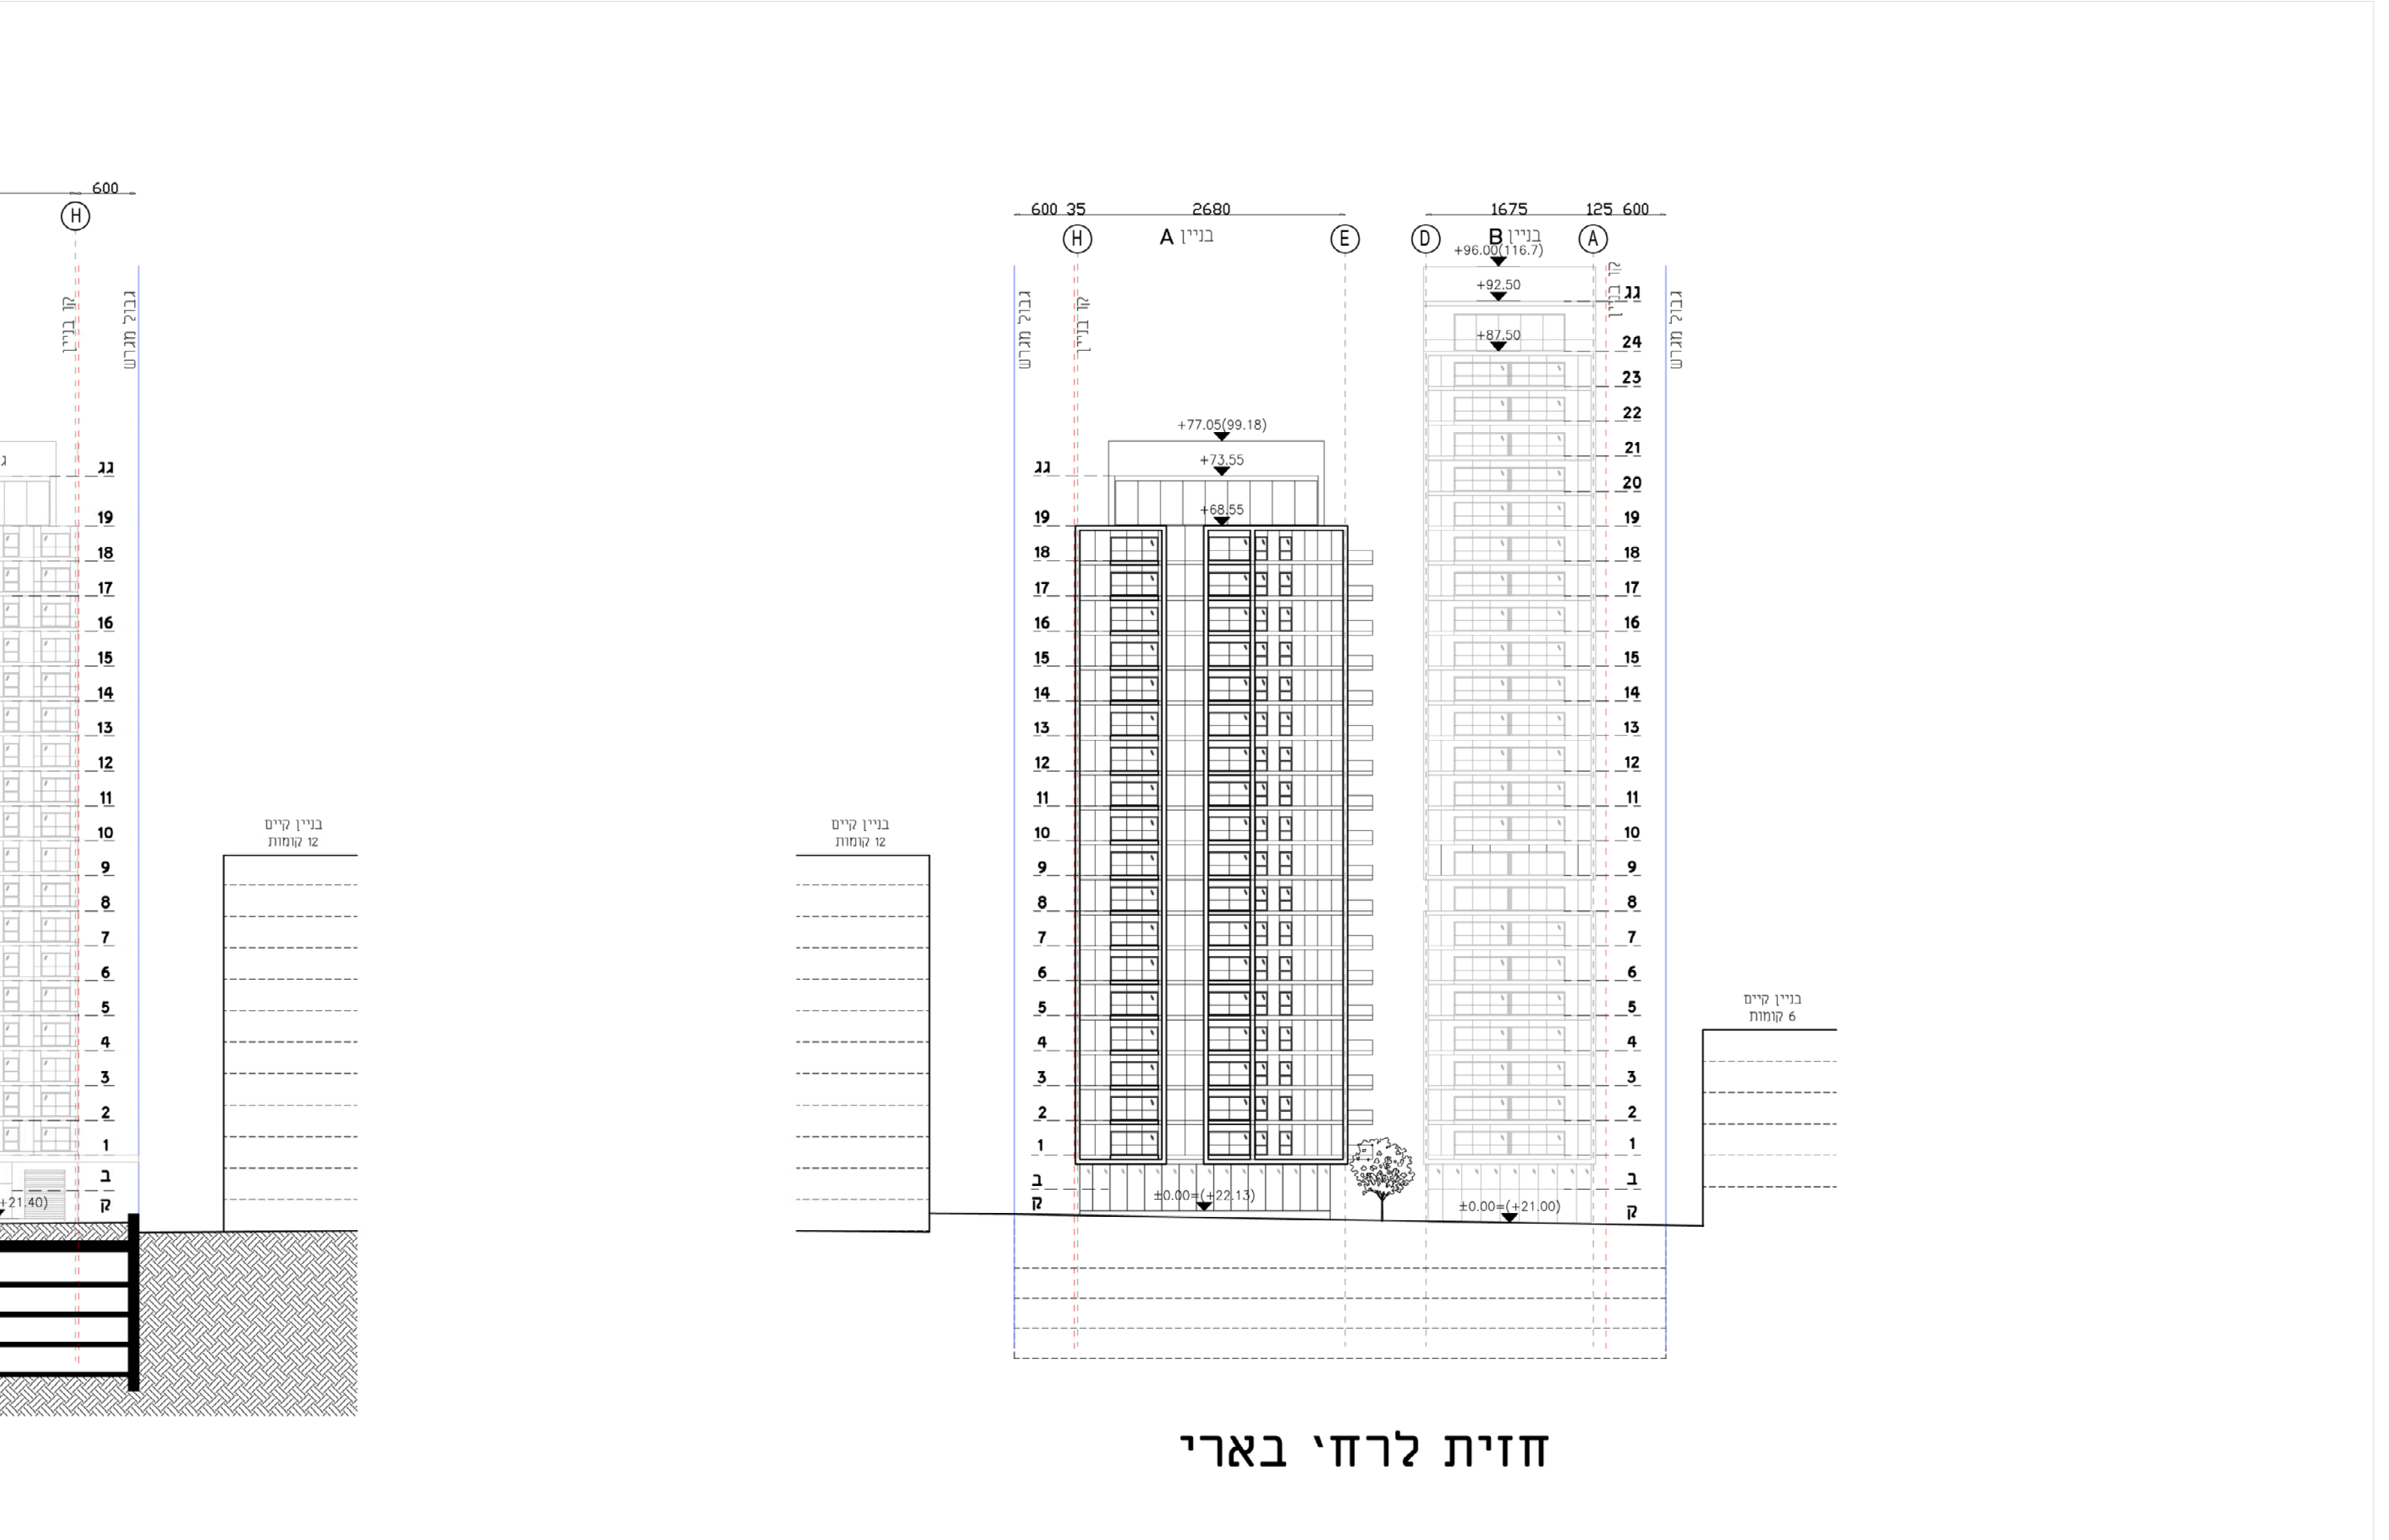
600
H
קו בניין
גבול מגרש
גג
19
18
17
16
15
14
13
12
11
10
9
8
7
6
5
4
3
2
1
ב
ק
+21.40)

בניין קיים
12 קומות

בניין קיים
12 קומות

600 35 2680
H בניין A E
גבול מגרש
קו בניין
+77.05(99.18)
+73.55
+68.55
גג
19
18
17
16
15
14
13
12
11
10
9
8
7
6
5
4
3
2
1
ב
ק
±0.00=(+22.13)

1675 125 600
D בניין B A
+96.00(116.7)
+92.50
+87.50
קו בניין
גבול מגרש
גג
24
23
22
21
20
19
18
17
16
15
14
13
12
11
10
9
8
7
6
5
4
3
2
1
ב
ק
±0.00=(+21.00)

בניין קיים
6 קומות

חזית לרחי בארי